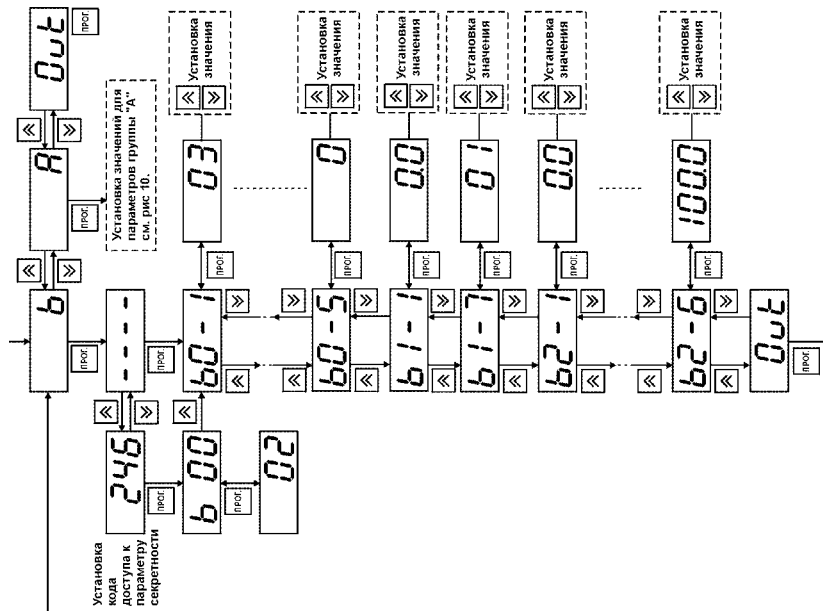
Out
ПРОГ
«
»
A
ПРОГ
Установка значений для параметров группы "A" см. рис 10.
«
»
b
ПРОГ
- - - -
«
»
246
Установка кода доступа к параметру секретности
ПРОГ
«
b 00
ПРОГ
02
ПРОГ
b0-1
«
»
ПРОГ
03
Установка значения
«
»
b0-5
«
»
0
Установка значения
«
»
b1-1
«
»
ПРОГ
0.0
Установка значения
«
»
b1-7
«
»
ПРОГ
0.1
Установка значения
«
»
b2-1
«
»
ПРОГ
0.0
Установка значения
«
»
b2-6
«
»
ПРОГ
100.0
Установка значения
«
»
Out
«
ПРОГ